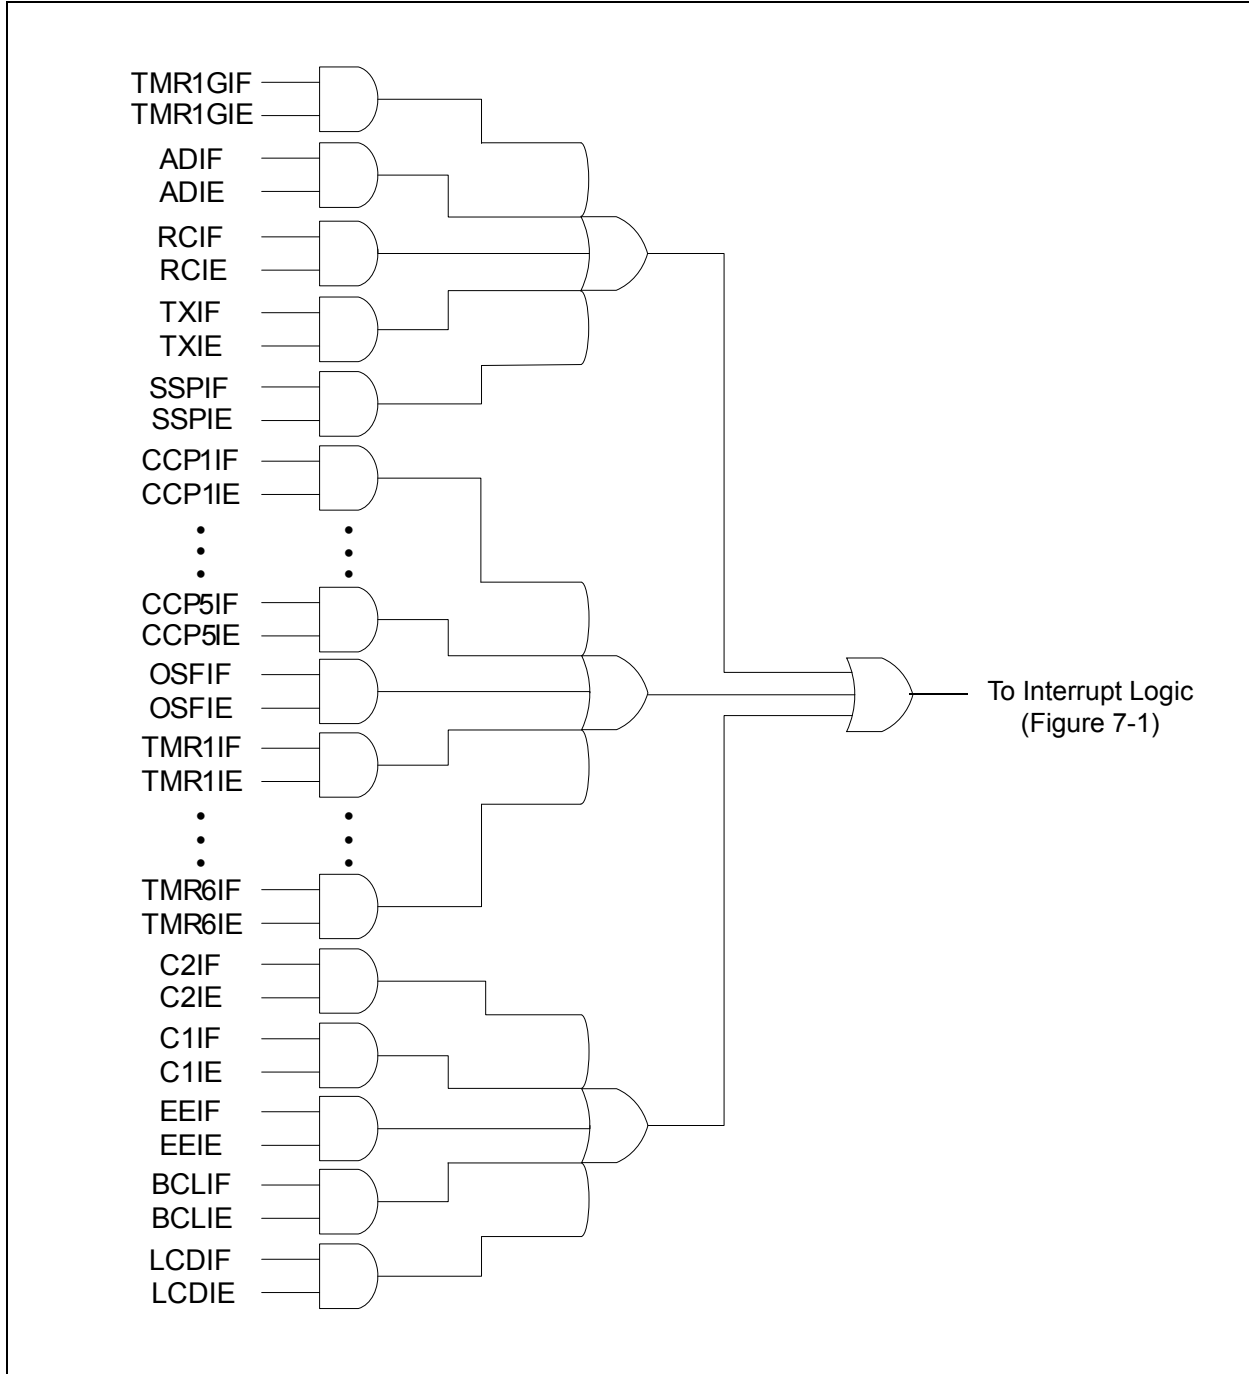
TMR1GIF
TMR1GIE
ADIF
ADIE
RCIF
RCIE
TXIF
TXIE
SSPIF
SSPIE
CCP1IF
CCP1IE
•
•
•
•
•
•
CCP5IF
CCP5IE
OSFIF
OSFIE
TMR1IF
TMR1IE
•
•
•
•
•
•
TMR6IF
TMR6IE
C2IF
C2IE
C1IF
C1IE
EEIF
EEIE
BCLIF
BCLIE
LCDIF
LCDIE

To Interrupt Logic (Figure 7-1)